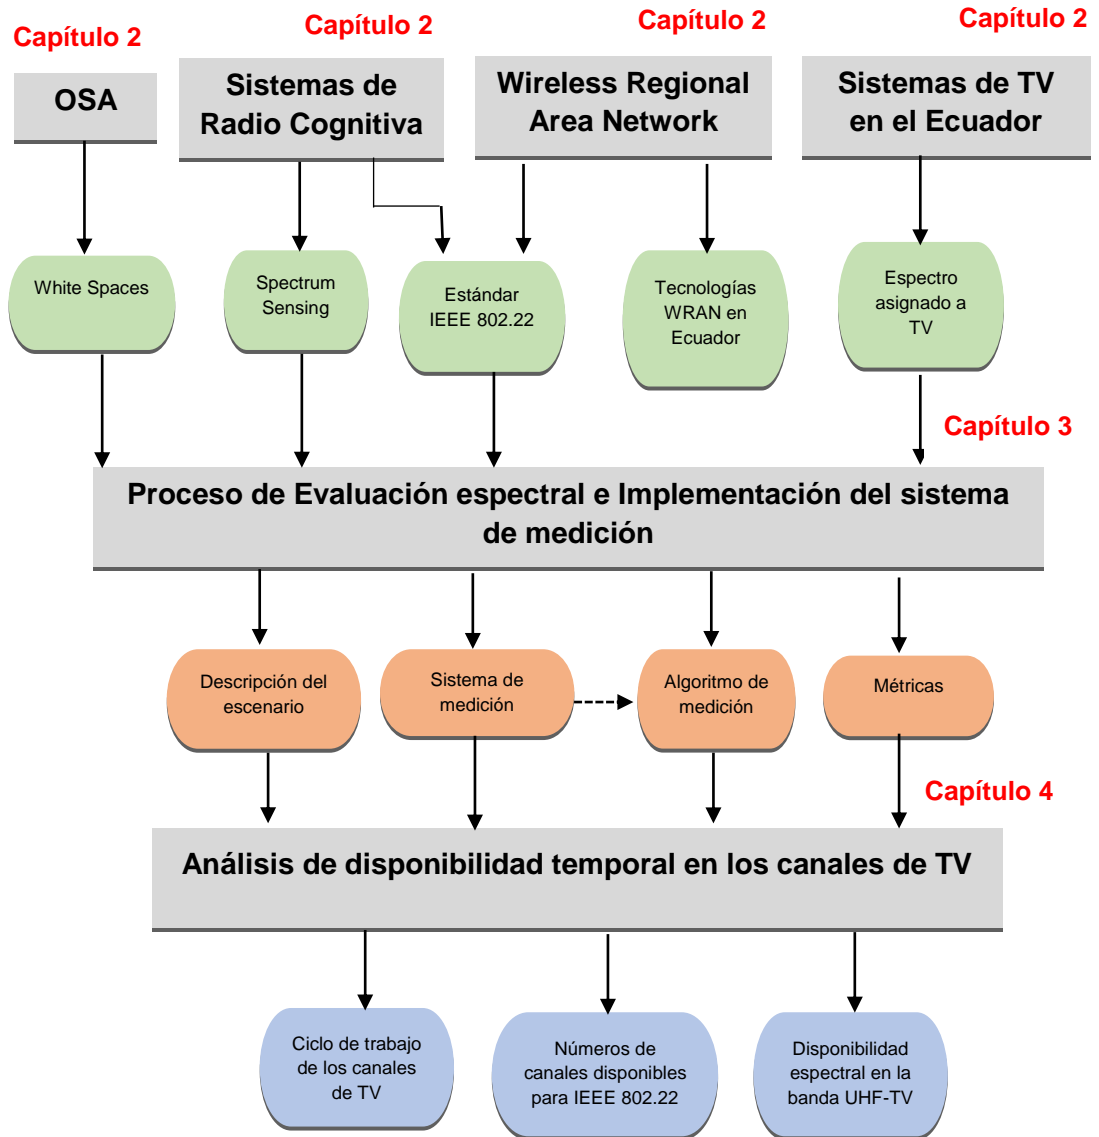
Capítulo 2
OSA

Capítulo 2
Sistemas de Radio Cognitiva

Capítulo 2
Wireless Regional Area Network

Capítulo 2
Sistemas de TV en el Ecuador

White Spaces

Spectrum Sensing

Estándar IEEE 802.22

Tecnologías WRAN en Ecuador

Espectro asignado a TV

Capítulo 3

Proceso de Evaluación espectral e Implementación del sistema de medición

Descripción del escenario

Sistema de medición

Algoritmo de medición

Métricas

Capítulo 4

Análisis de disponibilidad temporal en los canales de TV

Ciclo de trabajo de los canales de TV

Números de canales disponibles para IEEE 802.22

Disponibilidad espectral en la banda UHF-TV